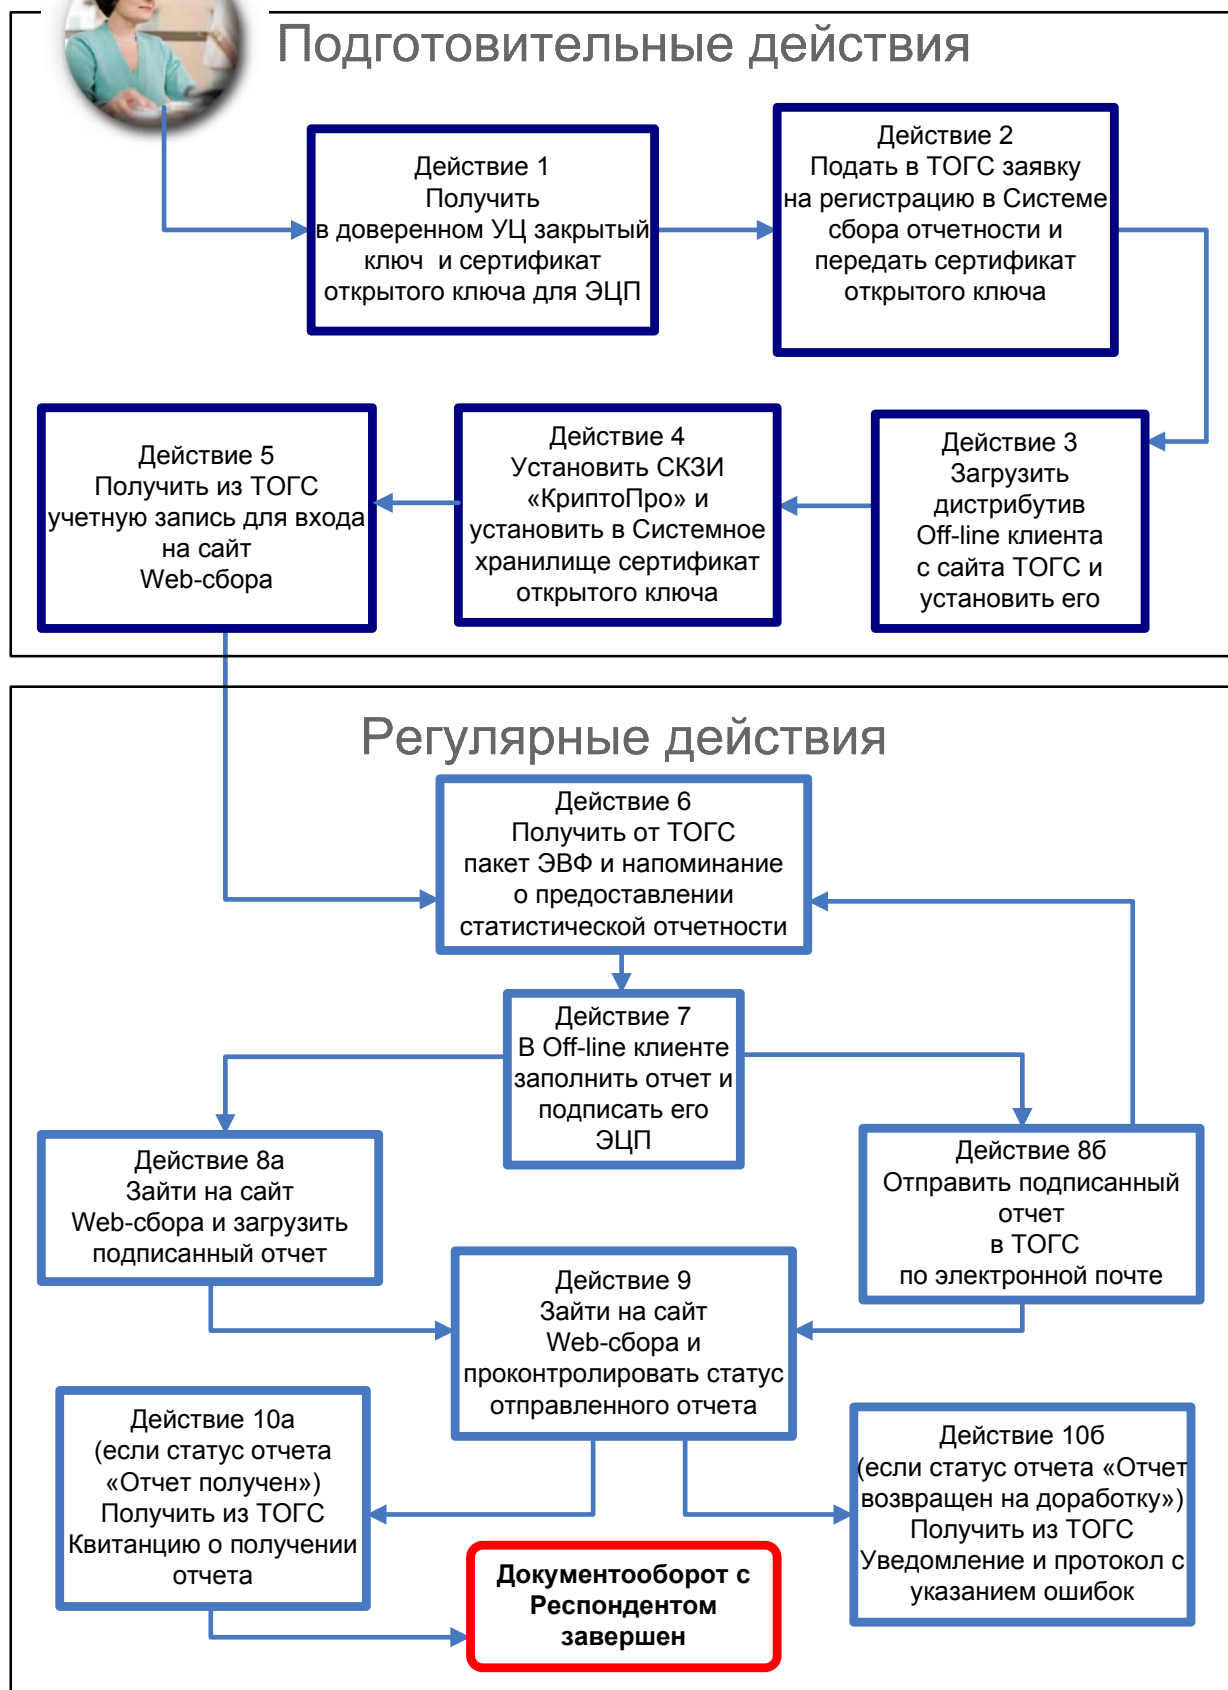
Подготовительные действия

Действие 1
Получить
в доверенном УЦ закрытый ключ и сертификат открытого ключа для ЭЦП

Действие 2
Подать в ТОГС заявку на регистрацию в Системе сбора отчетности и передать сертификат открытого ключа

Действие 5
Получить из ТОГС учетную запись для входа на сайт
Web-сбора

Действие 4
Установить СКЗИ «КриптоПро» и установить в Системное хранилище сертификат открытого ключа

Действие 3
Загрузить дистрибутив
Off-line клиента с сайта ТОГС и установить его

Регулярные действия

Действие 6
Получить от ТОГС пакет ЭВФ и напоминание о предоставлении статистической отчетности

Действие 7
В Off-line клиенте заполнить отчет и подписать его
ЭЦП

Действие 8а
Зайти на сайт
Web-сбора и загрузить подписанный отчет

Действие 8б
Отправить подписанный отчет
в ТОГС
по электронной почте

Действие 9
Зайти на сайт
Web-сбора и проконтролировать статус отправленного отчета

Действие 10а
(если статус отчета «Отчет получен»)
Получить из ТОГС Квитанцию о получении отчета

Действие 10б
(если статус отчета «Отчет возвращен на доработку»)
Получить из ТОГС Уведомление и протокол с указанием ошибок

Документооборот с Респондентом завершен